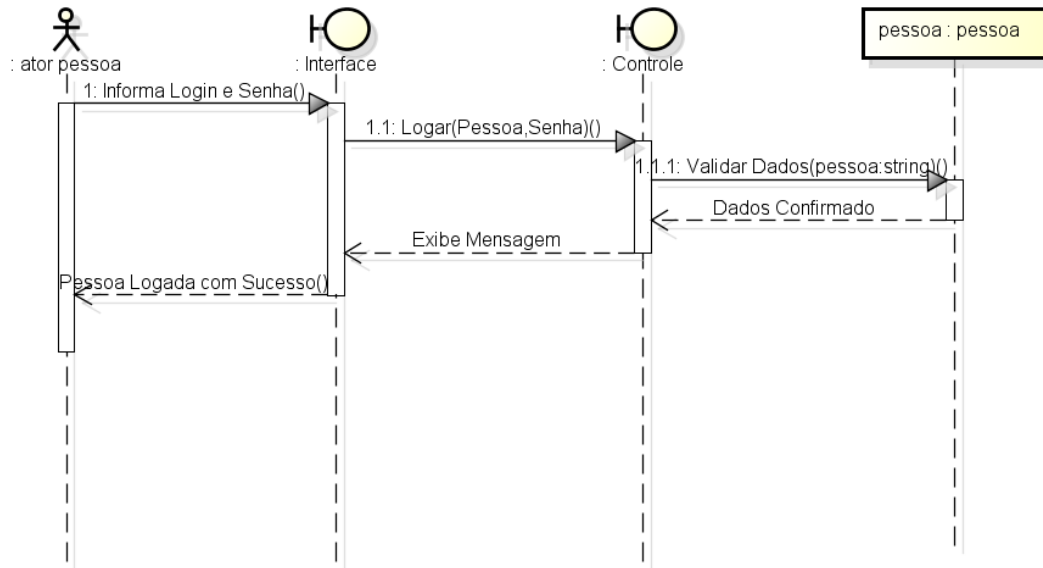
: ator pessoa

: Interface

: Controle

pessoa : pessoa

1: Informa Login e Senha()

1.1: Logar(Pessoa,Senha)()

1.1.1: Validar Dados(pessoa:string)()

Dados Confirmado

Exibe Mensagem

Pessoa Logada com Sucesso()